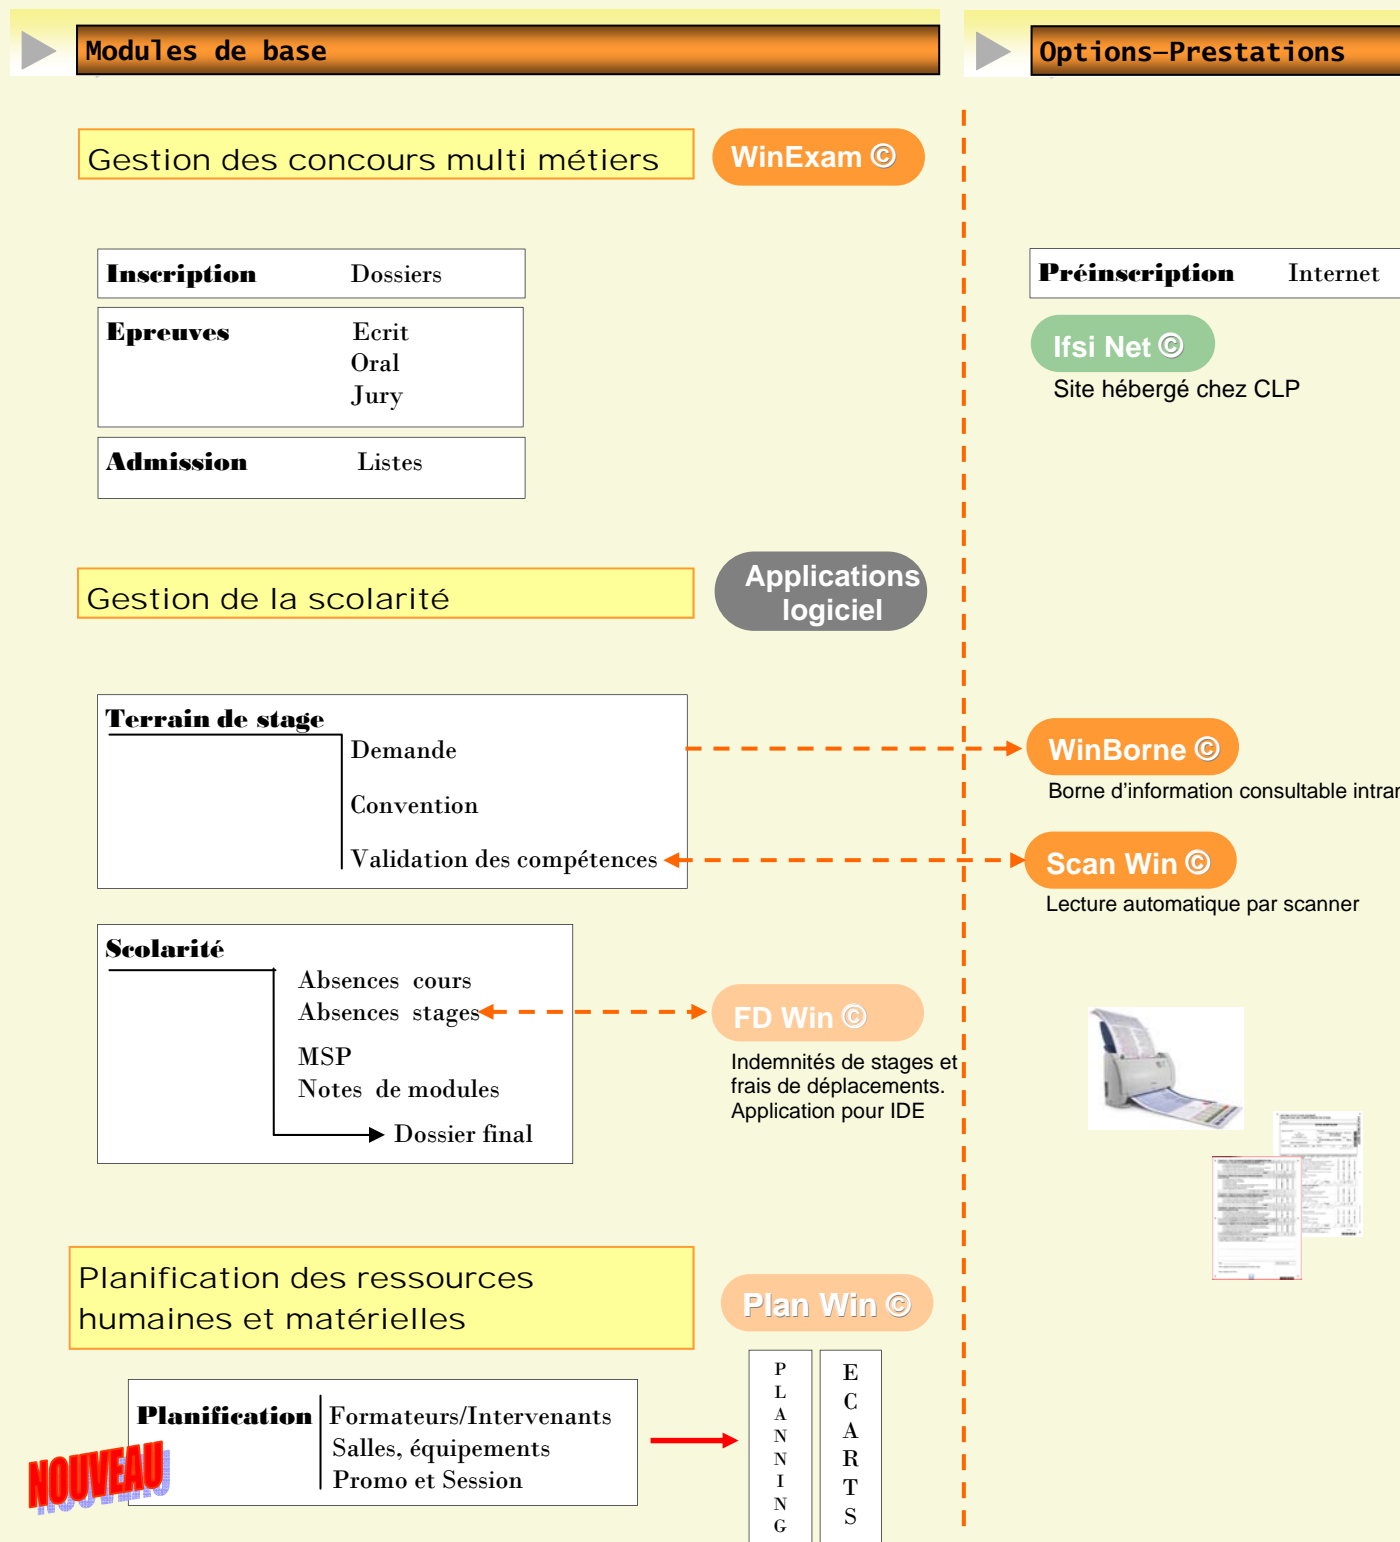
Modules de base

Options–Prestations

Gestion des concours multi métiers

WinExam ©

| Inscription | Dossiers |
|---|---|
| Epreuves | Ecrit Oral Jury |
| Admission | Listes |

Préinscription Internet

Ifsi Net ©

Site hébergé chez CLP

Gestion de la scolarité

Applications logiciel

Terrain de stage

Demande

Convention

Validation des compétences

WinBorne ©

Borne d'information consultable intra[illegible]

Scan Win ©

Lecture automatique par scanner

Scolarité

Absences cours

Absences stages

MSP

Notes de modules

Dossier final

FD Win ©

Indemnités de stages et frais de déplacements. Application pour IDE

Planification des ressources humaines et matérielles

Plan Win ©

Planification Formateurs/Intervenants Salles, équipements Promo et Session

NOUVEAU

PLANNING

ECARTS